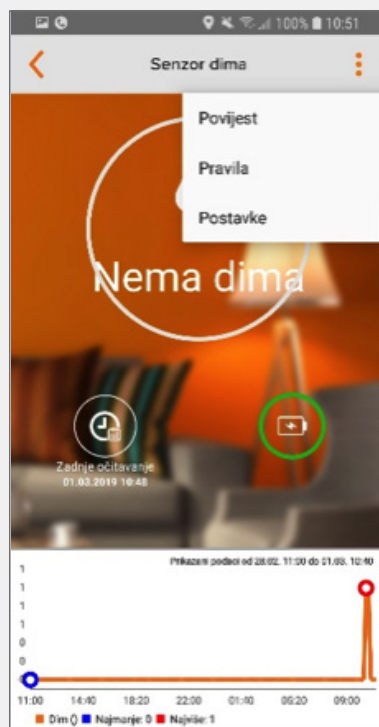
100% 10:51

Senzor dima

Povijest

Pravila

Postavke

Nema dima

Zadnje očitavanje
01.03.2019 10:48

Prikazani podaci od 28.02. 11:00 do 01.03. 10:40

1
1
1
1
0
0
0

11:00 14:40 18:20 22:00 01:40 05:20 09:00

Dim () Najmanje: 0 Najviše: 1